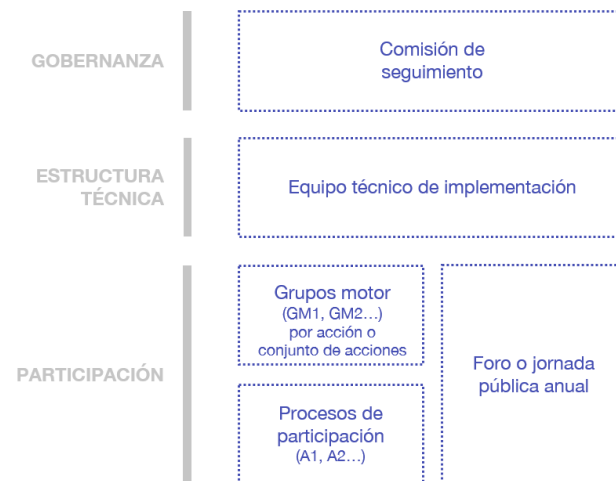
GOBERNANZA

Comisión de seguimiento

ESTRUCTURA TÉCNICA

Equipo técnico de implementación

PARTICIPACIÓN

Grupos motor (GM1, GM2…) por acción o conjunto de acciones

Procesos de participación (A1, A2…)

Foro o jornada pública anual